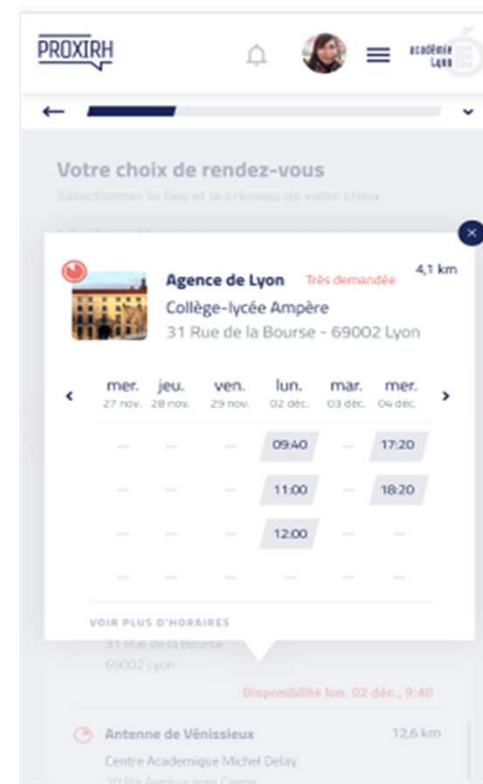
PROXIRH

académie Lyon

Votre choix de rendez-vous

Sélectionner le lieu et le créneau de votre choix

Agence de Lyon Très demandée 4,1 km

Collège-lycée Ampère

31 Rue de la Bourse - 69002 Lyon

| mer. 27 nov. | jeu. 28 nov. | ven. 29 nov. | lun. 02 déc. | mar. 03 déc. | mer. 04 déc. |
|---|---|---|---|---|---|
| — | — | — | 09:40 | — | 17:20 |
| — | — | — | 11:00 | — | 18:20 |
| — | — | — | 12:00 | — | — |
| — | — | — | — | — | — |

VOIR PLUS D'HORAIRES

31 Rue de la Bourse

69002 Lyon

Disponibilité lun. 02 déc., 9:40

Antenne de Vénissieux 12,6 km

Centre Académique Michel Delay

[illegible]